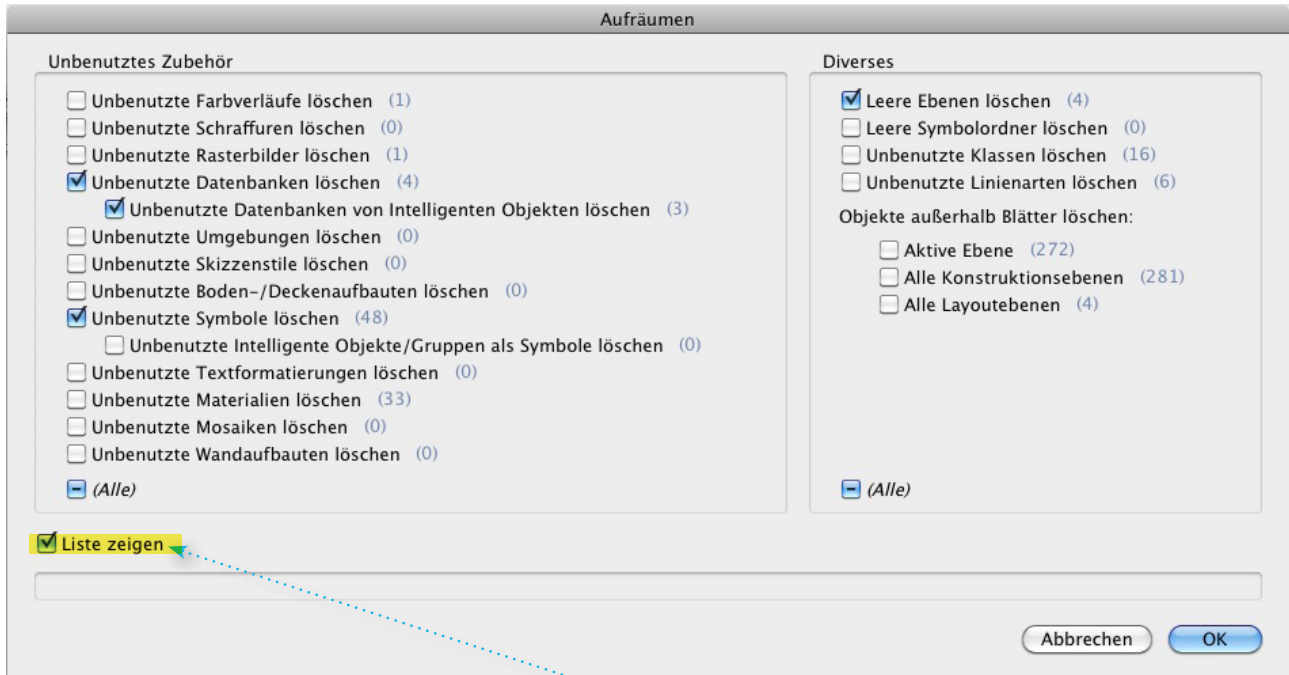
Aufräumen

Unbenutztes Zubehör

Unbenutzte Farbverläufe löschen (1)
Unbenutzte Schraffuren löschen (0)
Unbenutzte Rasterbilder löschen (1)
Unbenutzte Datenbanken löschen (4)
Unbenutzte Datenbanken von Intelligenten Objekten löschen (3)
Unbenutzte Umgebungen löschen (0)
Unbenutzte Skizzenstile löschen (0)
Unbenutzte Boden-/Deckenaufbauten löschen (0)
Unbenutzte Symbole löschen (48)
Unbenutzte Intelligente Objekte/Gruppen als Symbole löschen (0)
Unbenutzte Textformatierungen löschen (0)
Unbenutzte Materialien löschen (33)
Unbenutzte Mosaiken löschen (0)
Unbenutzte Wandaufbauten löschen (0)
(Alle)

Diverses

Leere Ebenen löschen (4)
Leere Symbolordner löschen (0)
Unbenutzte Klassen löschen (16)
Unbenutzte Linienarten löschen (6)
Objekte außerhalb Blätter löschen:
Aktive Ebene (272)
Alle Konstruktionsebenen (281)
Alle Layoutebenen (4)
(Alle)

Liste zeigen

Abbrechen
OK